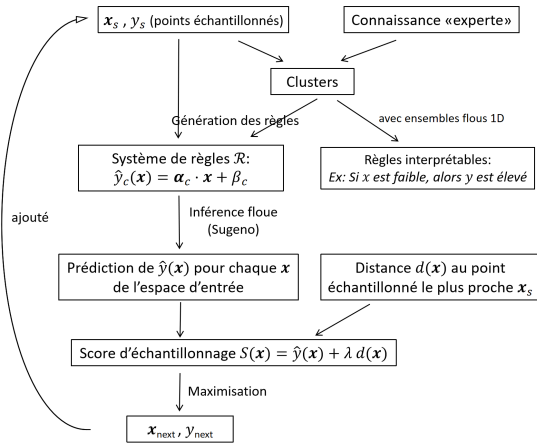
$\boldsymbol{x}_s$ , $y_s$ (points échantillonnés)

Connaissance «experte»

Clusters

Génération des règles

avec ensembles flous 1D

Système de règles $\mathcal{R}$:
$\hat{y}_c(\boldsymbol{x}) = \boldsymbol{\alpha}_c \cdot \boldsymbol{x} + \beta_c$

Règles interprétables:
Ex: Si x est faible, alors y est élevé

ajouté

Inférence floue (Sugeno)

Prédiction de $\hat{y}(\boldsymbol{x})$ pour chaque $\boldsymbol{x}$ de l'espace d'entrée

Distance $d(\boldsymbol{x})$ au point échantillonné le plus proche $\boldsymbol{x}_s$

Score d'échantillonnage $S(\boldsymbol{x}) = \hat{y}(\boldsymbol{x}) + \lambda\, d(\boldsymbol{x})$

Maximisation

$\boldsymbol{x}_{\text{next}}$ , $y_{\text{next}}$